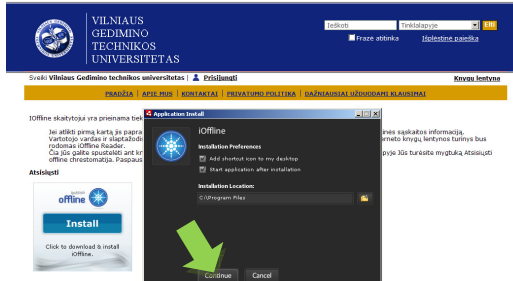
VILNIAUS GEDIMINO TECHNIKOS UNIVERSITETAS

Ieškoti
Tinklalapyje
EIK
Frazė atitinka
Išplėstinė paieška

Sveiki Vilniaus Gedimino technikos universitetas | Prisijungti
Knygų lentyna

PRADŽIA | APIE MUS | KONTAKTAI | PRIVATUMO POLITIKA | DAŽNIAUSIAI UŽDUODAMI KLAUSIMAI

iOffline skaitytojai yra prieinama biel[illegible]

Jei atlikti pirmą kartą jis papra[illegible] Vartotojo vardas ir slaptažode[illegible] rodomas iOffline Reader.
Čia Jūs galite spustelėti ant kr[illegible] offline chrestomatija. Paspaus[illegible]

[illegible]inės sąskaitos informaciją. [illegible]erneto knygų lentynos turinys bus

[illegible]pyje Jūs turėsite mygtuką Atsisiųsti

Atsisiųsti

offline

Install

Click to download & install iOffline.

Application Install

iOffline

Installation Preferences
Add shortcut icon to my desktop
Start application after installation

Installation Location:
C:\Program Files

Continue
Cancel